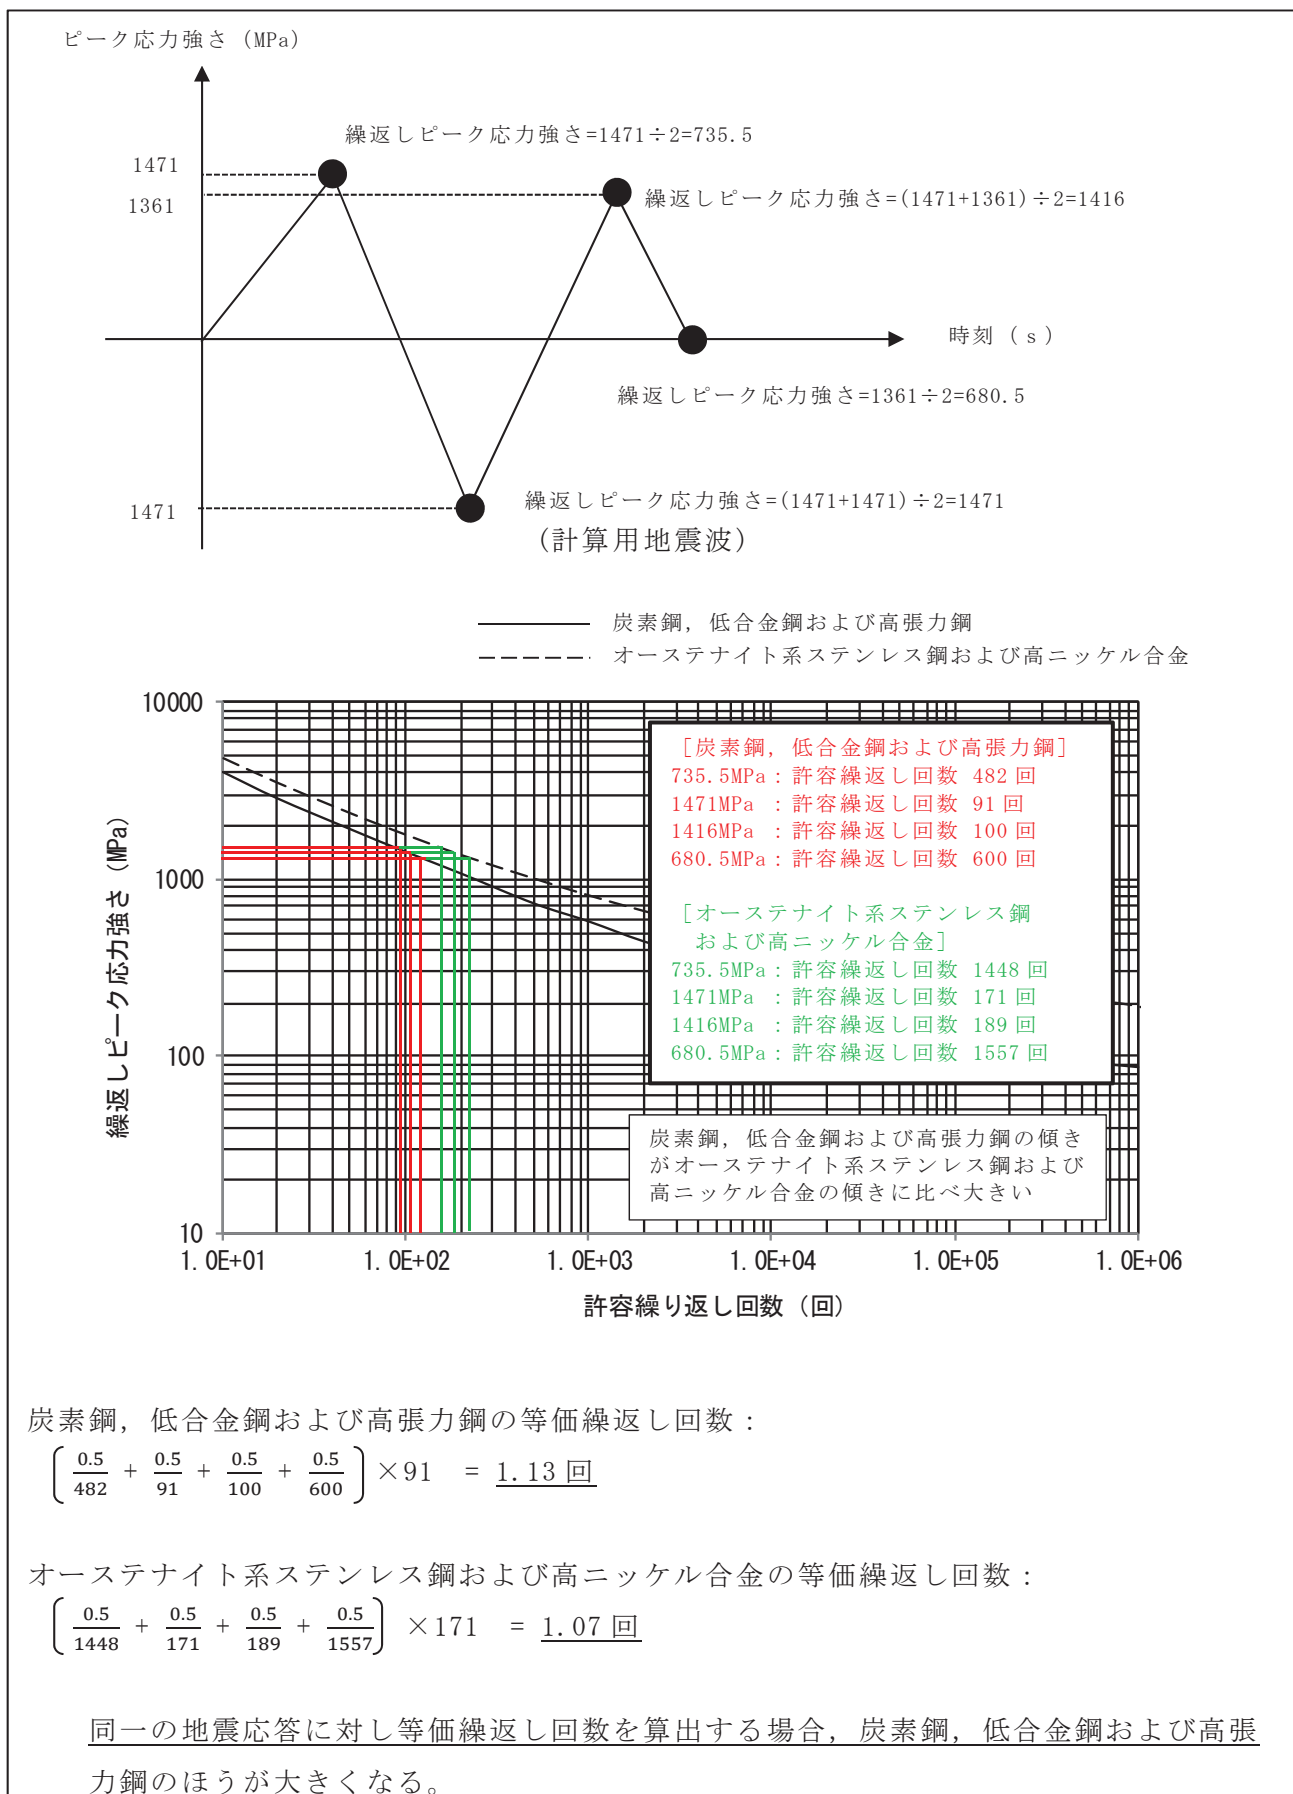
ピーク応力強さ（MPa）

繰返しピーク応力強さ=1471÷2=735.5

1471

1361

繰返しピーク応力強さ=(1471+1361)÷2=1416

時刻（s）

繰返しピーク応力強さ=1361÷2=680.5

1471

繰返しピーク応力強さ=(1471+1471)÷2=1471

（計算用地震波）

炭素鋼，低合金鋼および高張力鋼

オーステナイト系ステンレス鋼および高ニッケル合金

10000

1000

100

10

繰返しピーク応力強さ（MPa）

［炭素鋼，低合金鋼および高張力鋼］
735.5MPa：許容繰返し回数 482 回
1471MPa ：許容繰返し回数 91 回
1416MPa ：許容繰返し回数 100 回
680.5MPa：許容繰返し回数 600 回

［オーステナイト系ステンレス鋼
および高ニッケル合金］
735.5MPa：許容繰返し回数 1448 回
1471MPa ：許容繰返し回数 171 回
1416MPa ：許容繰返し回数 189 回
680.5MPa：許容繰返し回数 1557 回

炭素鋼，低合金鋼および高張力鋼の傾きがオーステナイト系ステンレス鋼および高ニッケル合金の傾きに比べ大きい

1.0E+01 1.0E+02 1.0E+03 1.0E+04 1.0E+05 1.0E+06

許容繰り返し回数（回）

炭素鋼，低合金鋼および高張力鋼の等価繰返し回数：
$\left(\frac{0.5}{482}+\frac{0.5}{91}+\frac{0.5}{100}+\frac{0.5}{600}\right)\times 91$ = 1.13 回

オーステナイト系ステンレス鋼および高ニッケル合金の等価繰返し回数：
$\left(\frac{0.5}{1448}+\frac{0.5}{171}+\frac{0.5}{189}+\frac{0.5}{1557}\right)\times 171$ = 1.07 回

同一の地震応答に対し等価繰返し回数を算出する場合，炭素鋼，低合金鋼および高張力鋼のほうが大きくなる。